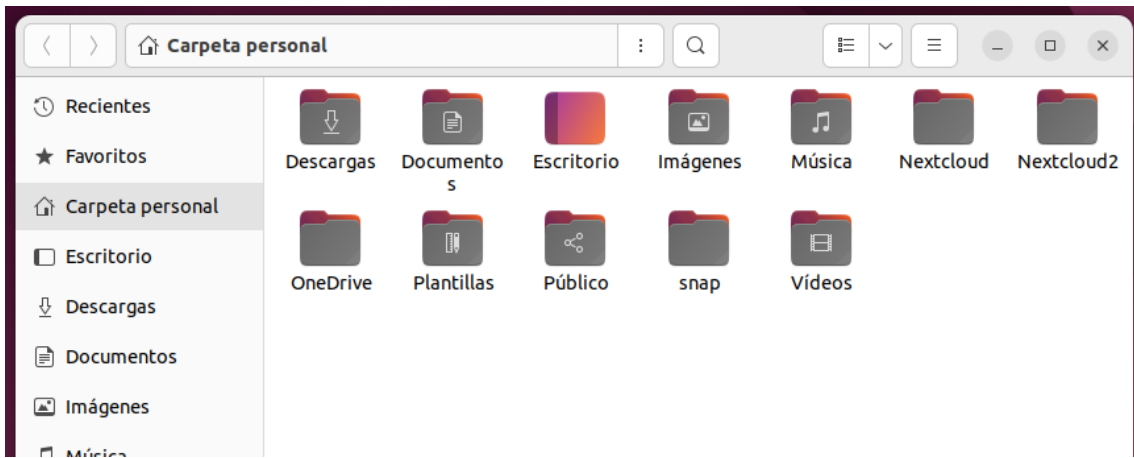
Carpeta personal

Recientes
Favoritos
Carpeta personal
Escritorio
Descargas
Documentos
Imágenes
Música

Descargas
Documentos
Escritorio
Imágenes
Música
Nextcloud
Nextcloud2
OneDrive
Plantillas
Público
snap
Vídeos